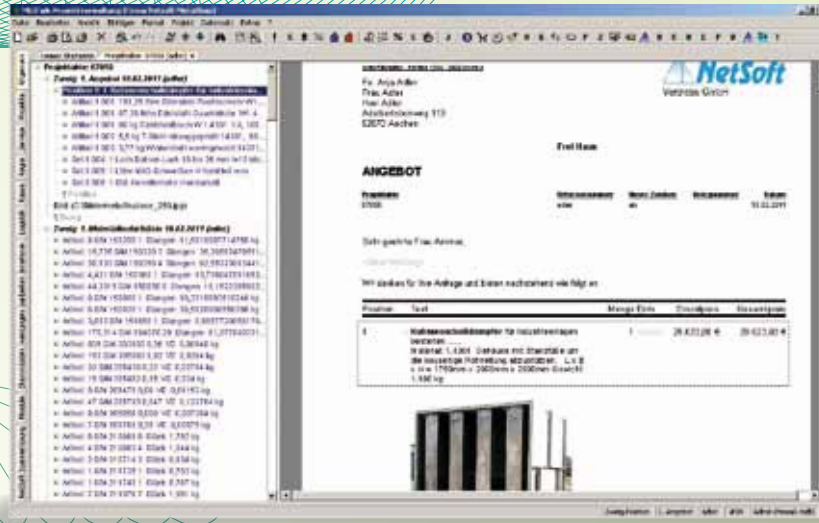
NetSoft
Vertriebs GmbH

Fr. Anja Adler
Frau Adler
Herr Adler
Adalbertsteinweg 113
52070 Aachen

Frei Haus

ANGEBOT

Sehr geehrte Frau Anselmi,

wir danken für Ihre Anfrage und bieten nachstehend wie folgt an:

| Position | Text | Menge Einh. | Einzelpreis | Gesamtpreis |
|---|---|---|---|---|
| 1 | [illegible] | 1 | 29.623,00 € | 29.623,00 € |

Projektdaten 07050
Zweig 1: Angebot 10.02.2011 (adler)
Zweig 1: Materialbedarfsliste 10.02.2011 (adler)